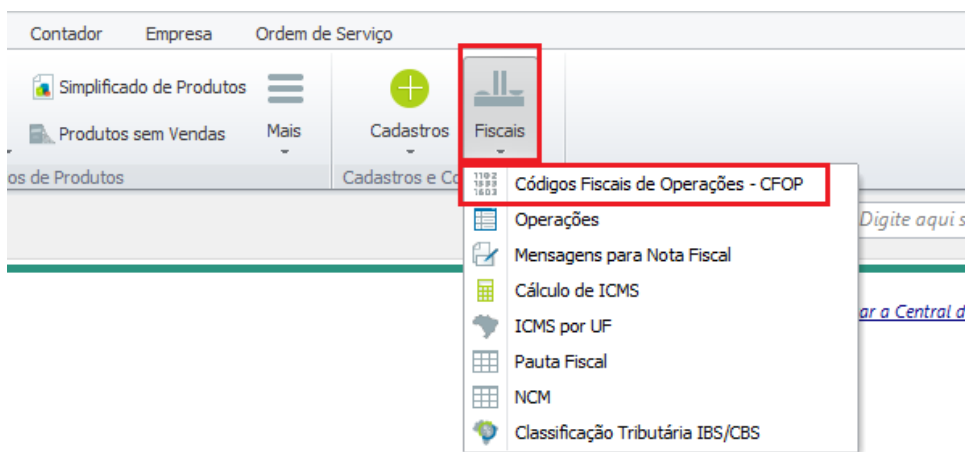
Contador Empresa Ordem de Serviço

Simplificado de Produtos
Produtos sem Vendas
Mais
os de Produtos
Cadastros
Fiscais
Cadastros e Co

Códigos Fiscais de Operações - CFOP
Operações
Mensagens para Nota Fiscal
Cálculo de ICMS
ICMS por UF
Pauta Fiscal
NCM
Classificação Tributária IBS/CBS

Digite aqui s
ar a Central d